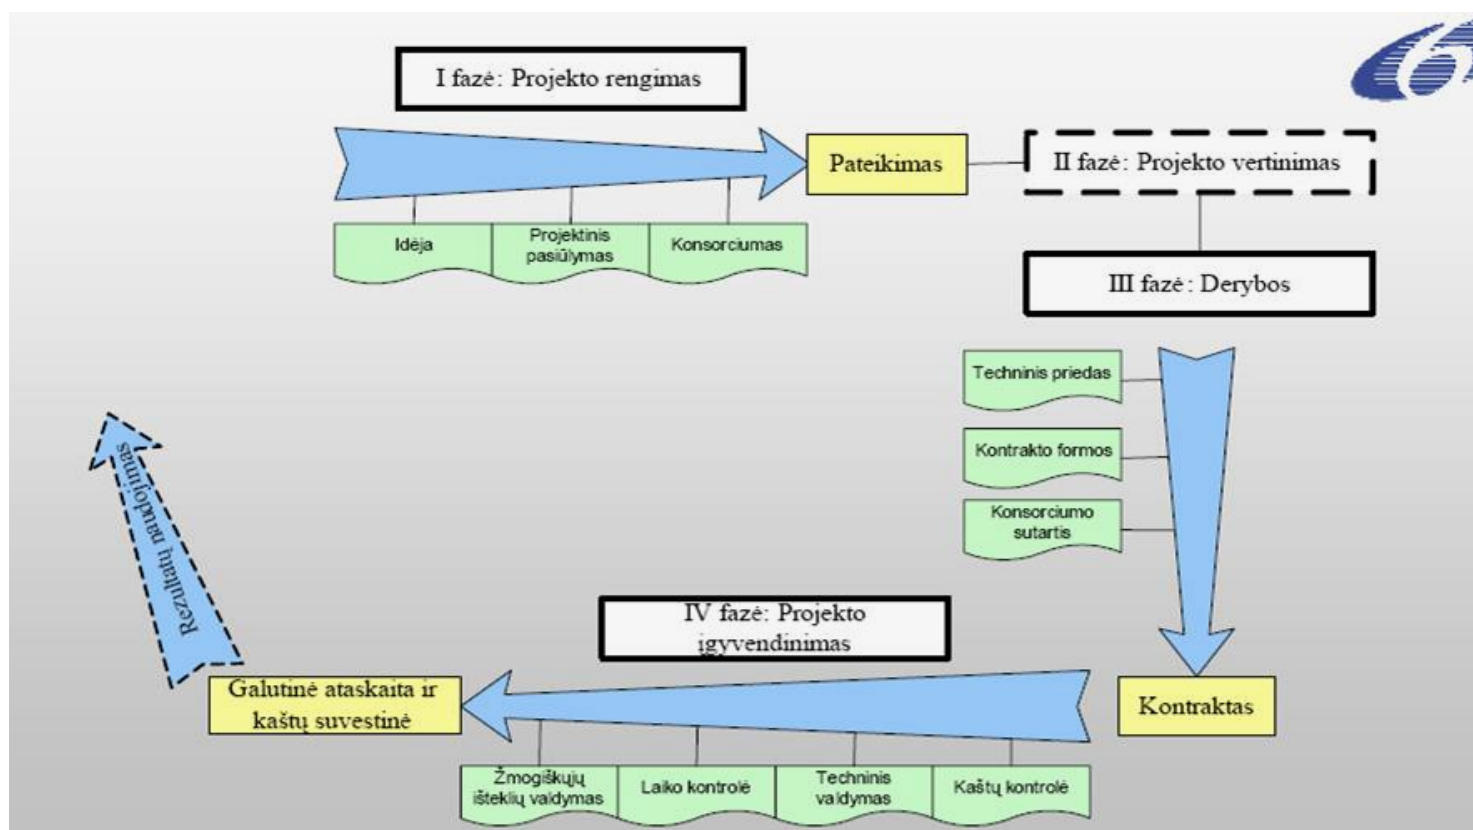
I fazė: Projekto rengimas

Pateikimas

II fazė: Projekto vertinimas

Idėja

Projektinis pasiūlymas

Konsorciumas

III fazė: Derybos

Techninis priedas

Kontrakto formos

Konsorciumo sutartis

Rezultatų naudojimas

IV fazė: Projekto įgyvendinimas

Galutinė ataskaita ir kaštų suvestinė

Kontraktas

Žmogiškųjų išteklių valdymas

Laiko kontrolė

Techninis valdymas

Kaštų kontrolė